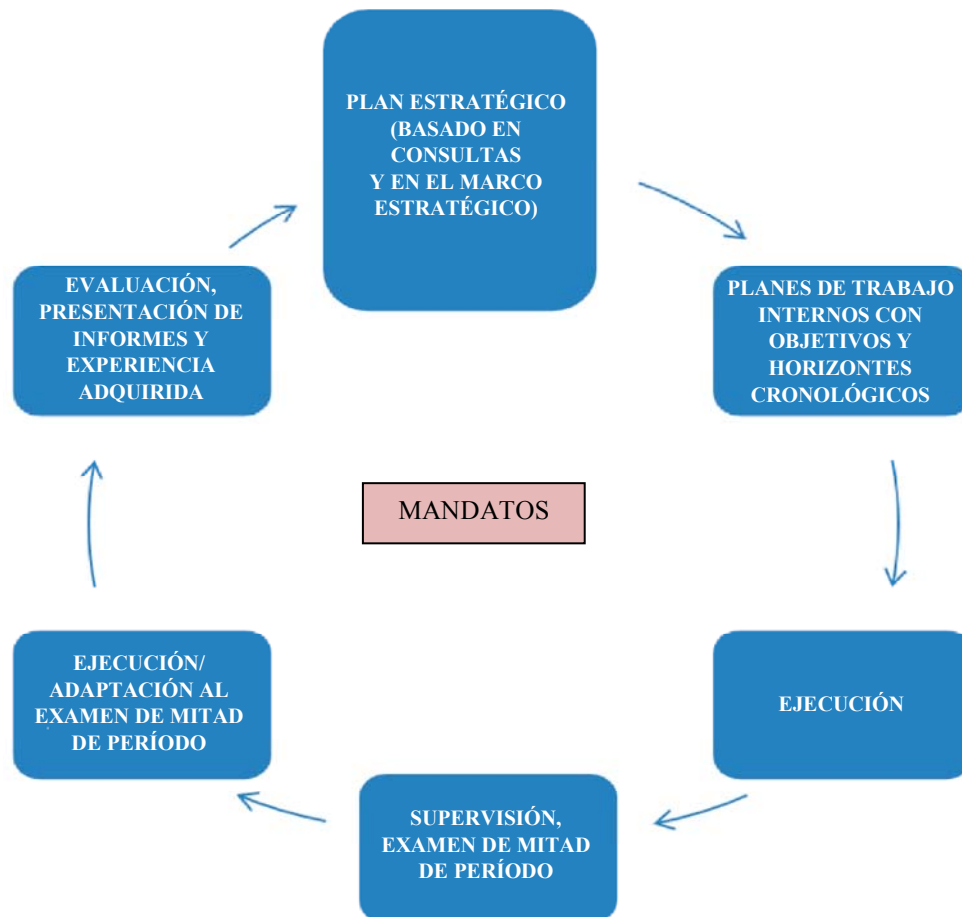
PLAN ESTRATÉGICO (BASADO EN CONSULTAS Y EN EL MARCO ESTRATÉGICO)

PLANES DE TRABAJO INTERNOS CON OBJETIVOS Y HORIZONTES CRONOLÓGICOS

EJECUCIÓN

SUPERVISIÓN, EXAMEN DE MITAD DE PERÍODO

EJECUCIÓN/ ADAPTACIÓN AL EXAMEN DE MITAD DE PERÍODO

EVALUACIÓN, PRESENTACIÓN DE INFORMES Y EXPERIENCIA ADQUIRIDA

MANDATOS